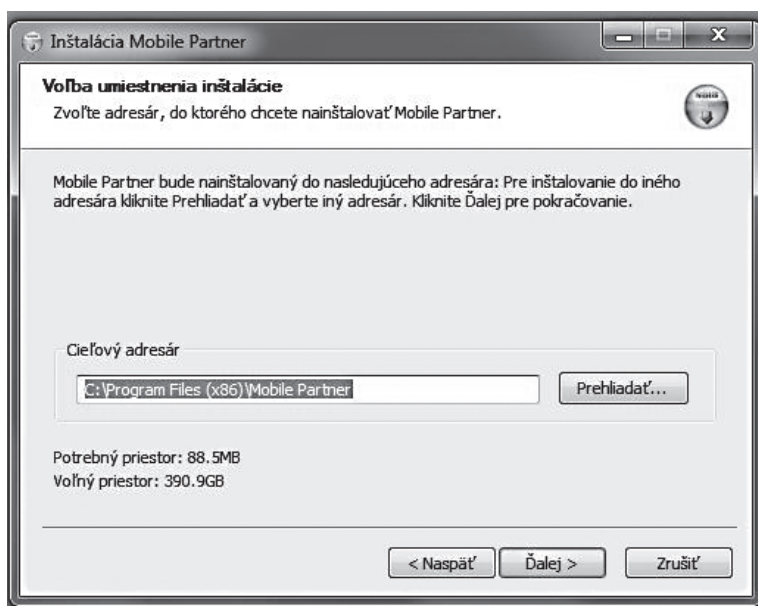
Inštalácia Mobile Partner

Voľba umiestnenia inštalácie

Zvoľte adresár, do ktorého chcete nainštalovať Mobile Partner.

Mobile Partner bude nainštalovaný do nasledujúceho adresára: Pre inštalovanie do iného adresára kliknite Prehliadať a vyberte iný adresár. Kliknite Ďalej pre pokračovanie.

Cieľový adresár

C:\Program Files (x86)\Mobile Partner

Prehliadať...

Potrebný priestor: 88.5MB
Voľný priestor: 390.9GB

< Naspäť

Ďalej >

Zrušiť